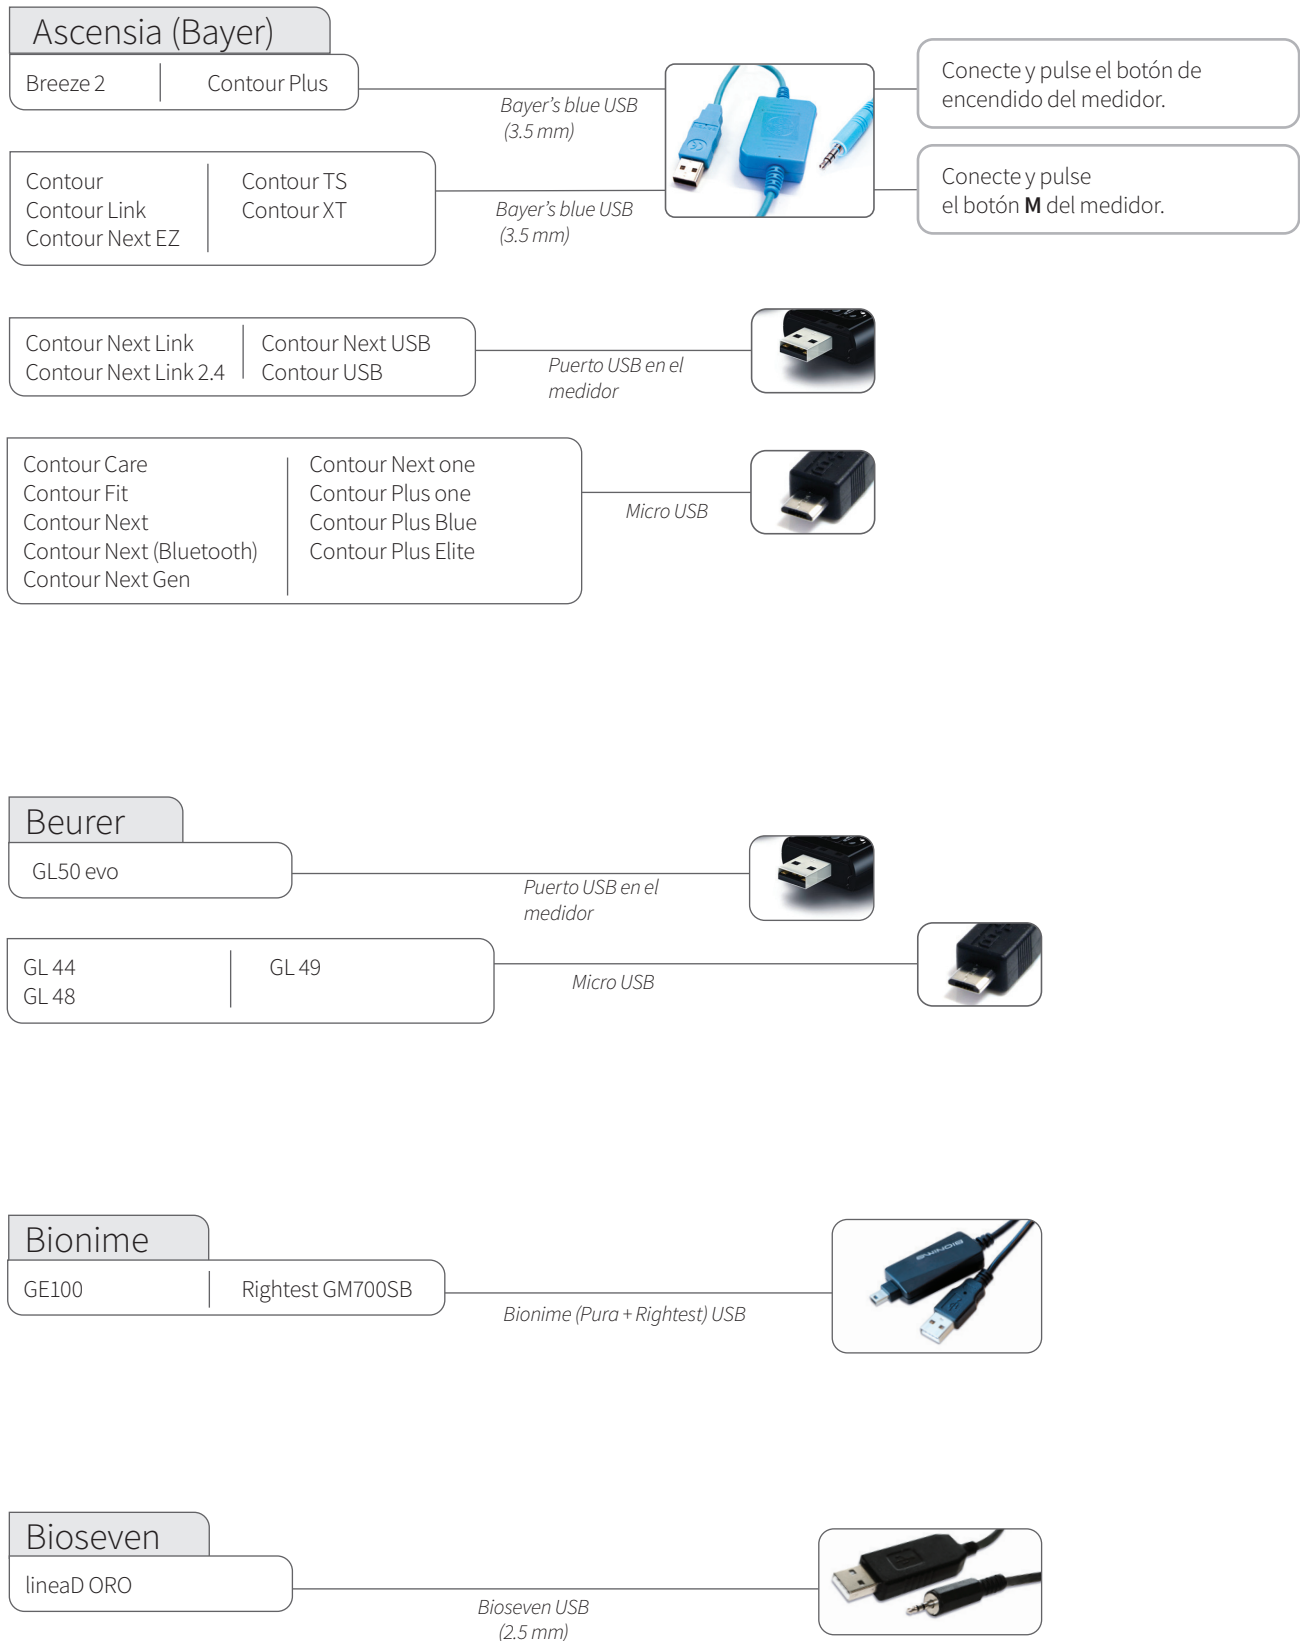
Ascensia (Bayer)

Breeze 2

Contour Plus

Bayer's blue USB (3.5 mm)

Conecte y pulse el botón de encendido del medidor.

Contour
Contour Link
Contour Next EZ

Contour TS
Contour XT

Bayer's blue USB (3.5 mm)

Conecte y pulse el botón **M** del medidor.

Contour Next Link
Contour Next Link 2.4

Contour Next USB
Contour USB

Puerto USB en el medidor

Contour Care
Contour Fit
Contour Next
Contour Next (Bluetooth)
Contour Next Gen

Contour Next one
Contour Plus one
Contour Plus Blue
Contour Plus Elite

Micro USB

Beurer

GL50 evo

Puerto USB en el medidor

GL 44
GL 48

GL 49

Micro USB

Bionime

GE100

Rightest GM700SB

Bionime (Pura + Rightest) USB

Bioseven

lineaD ORO

Bioseven USB (2.5 mm)